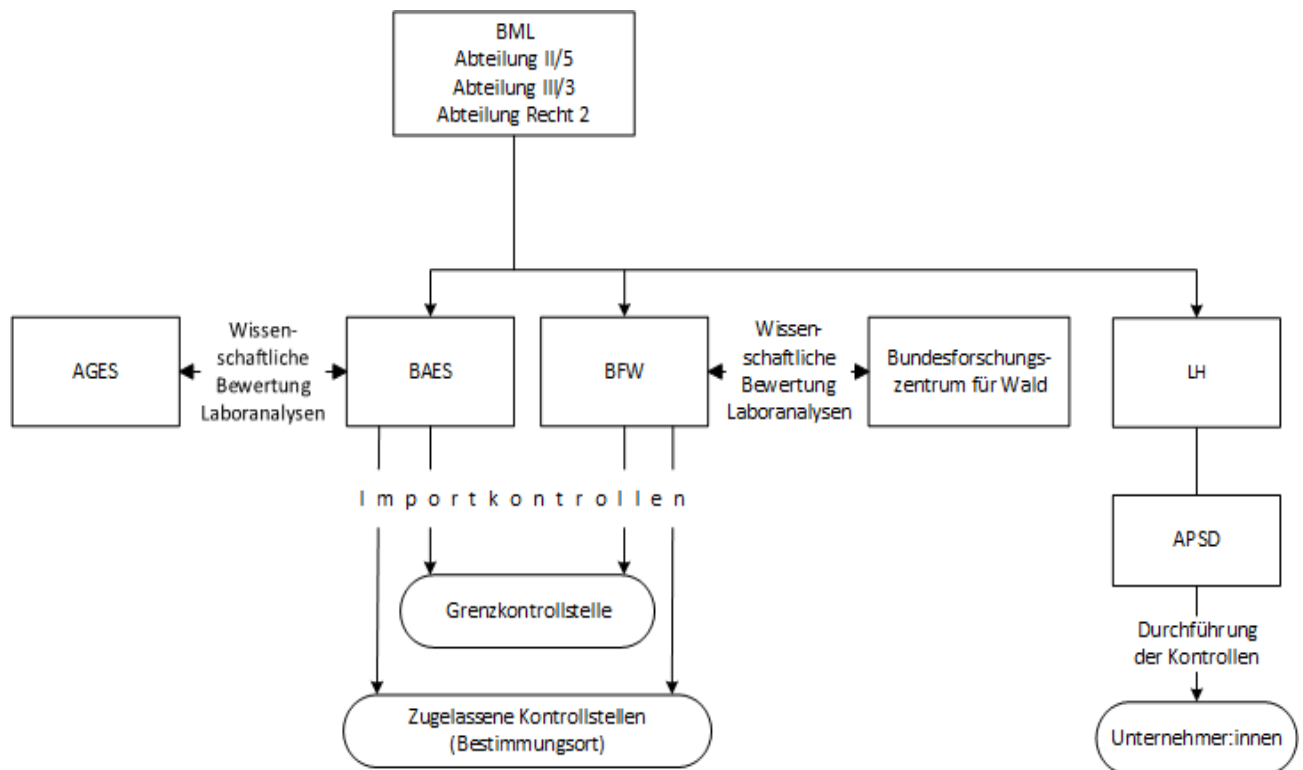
BML
Abteilung II/5
Abteilung III/3
Abteilung Recht 2

AGES

Wissenschaftliche Bewertung Laboranalysen

BAES

BFW

Wissenschaftliche Bewertung Laboranalysen

Bundesforschungszentrum für Wald

LH

Importkontrollen

APSD

Grenzkontrollstelle

Durchführung der Kontrollen

Zugelassene Kontrollstellen (Bestimmungsort)

Unternehmer:innen